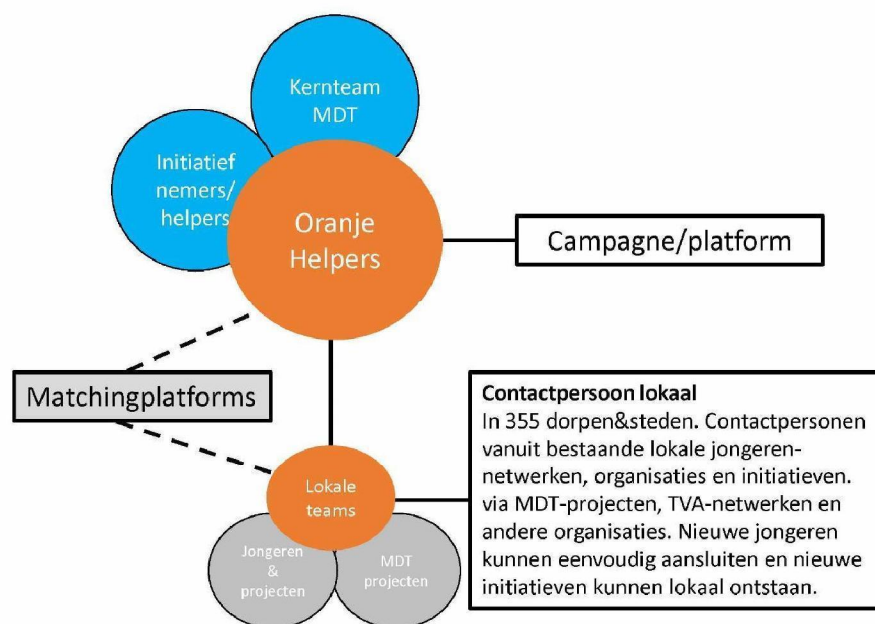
Kernteam MDT

Initiatief nemers/ helpers

Oranje Helpers

Campagne/platform

Matchingplatforms

Contactpersoon lokaal
In 355 dorpen&steden. Contactpersonen vanuit bestaande lokale jongerennetwerken, organisaties en initiatieven. via MDT-projecten, TVA-netwerken en andere organisaties. Nieuwe jongeren kunnen eenvoudig aansluiten en nieuwe initiatieven kunnen lokaal ontstaan.

Lokale teams

Jongeren & projecten

MDT projecten